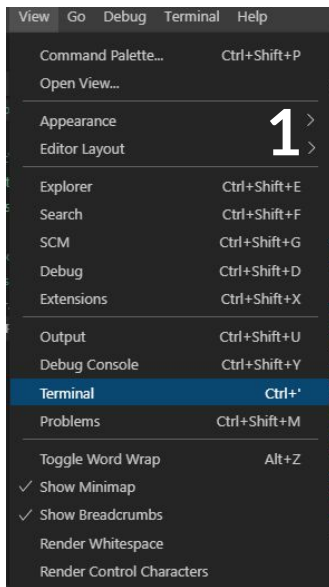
View Go Debug Terminal Help

Command Palette... Ctrl+Shift+P
Open View...

Appearance
Editor Layout
1

Explorer Ctrl+Shift+E
Search Ctrl+Shift+F
SCM Ctrl+Shift+G
Debug Ctrl+Shift+D
Extensions Ctrl+Shift+X

Output Ctrl+Shift+U
Debug Console Ctrl+Shift+Y
Terminal Ctrl+'
Problems Ctrl+Shift+M

Toggle Word Wrap Alt+Z
✓ Show Minimap
✓ Show Breadcrumbs
Render Whitespace
Render Control Characters